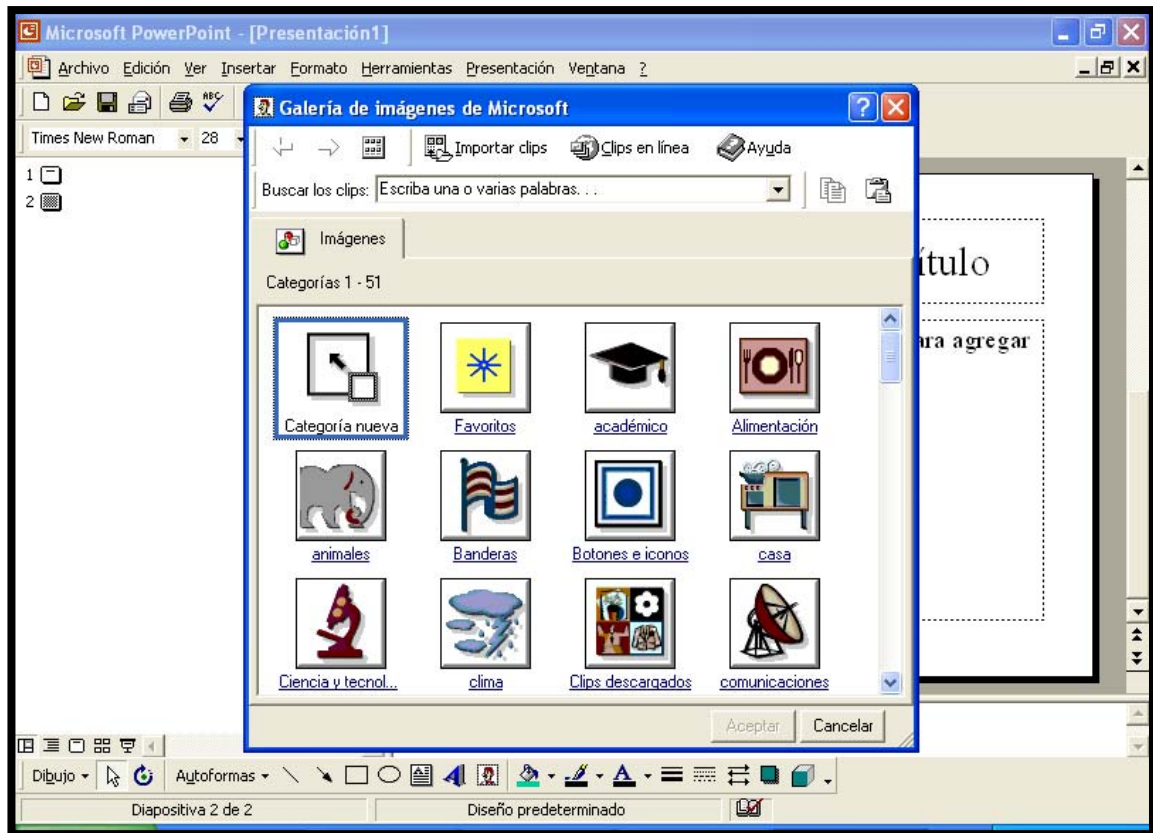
Microsoft PowerPoint - [Presentación1]

Archivo Edición Ver Insertar Formato Herramientas Presentación Ventana ?

Times New Roman 28

1
2

Galería de imágenes de Microsoft

Importar clips Clips en línea Ayuda

Buscar los clips: Escriba una o varias palabras. . .

Imágenes

Categorías 1 - 51

Categoría nueva
Favoritos
académico
Alimentación
animales
Banderas
Botones e iconos
casa
Ciencia y tecnol...
clima
Clips descargados
comunicaciones

Aceptar Cancelar

ítulo

ara agregar

Dibujo Autoformas

Diapositiva 2 de 2 Diseño predeterminado